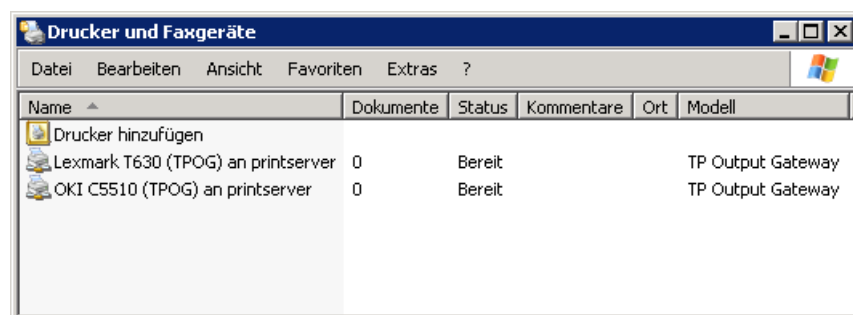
Drucker und Faxgeräte

Datei Bearbeiten Ansicht Favoriten Extras ?

| Name | Dokumente | Status | Kommentare | Ort | Modell |
|---|---|---|---|---|---|
| Drucker hinzufügen | | | | | |
| Lexmark T630 (TPOG) an printserver | 0 | Bereit | | | TP Output Gateway |
| OKI C5510 (TPOG) an printserver | 0 | Bereit | | | TP Output Gateway |